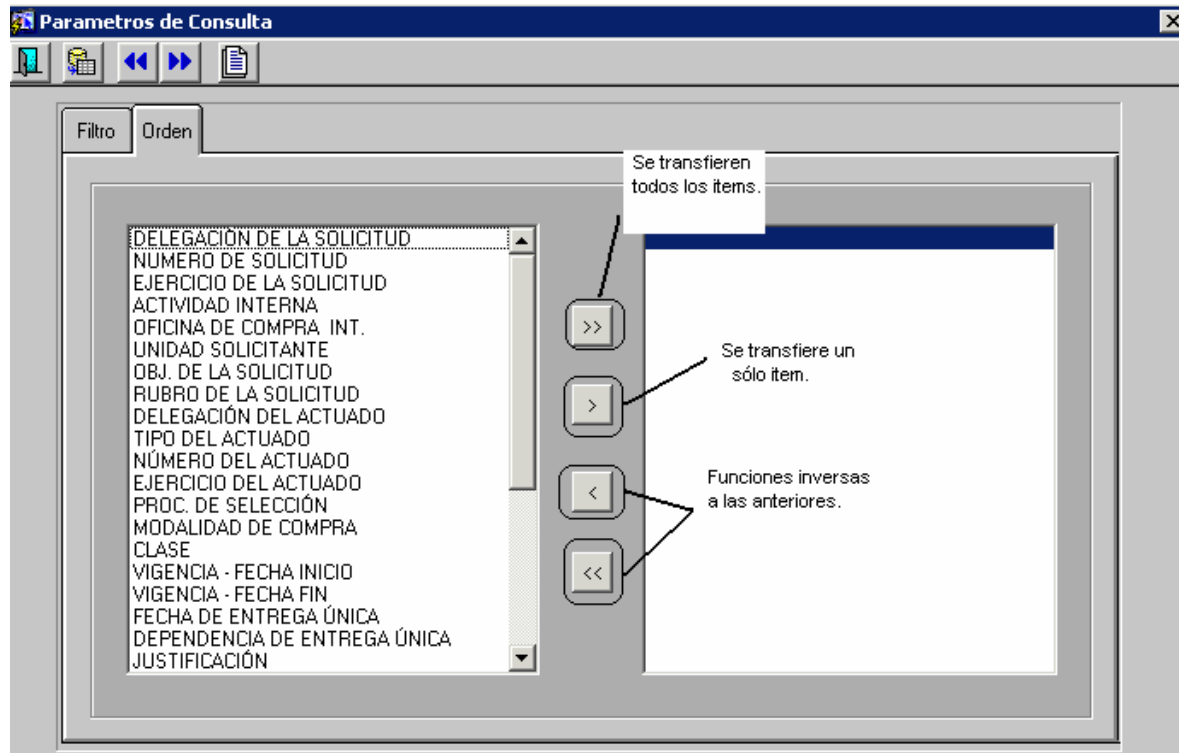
Parametros de Consulta

Filtro
Orden

DELEGACIÓN DE LA SOLICITUD
NUMERO DE SOLICITUD
EJERCICIO DE LA SOLICITUD
ACTIVIDAD INTERNA
OFICINA DE COMPRA INT.
UNIDAD SOLICITANTE
OBJ. DE LA SOLICITUD
RUBRO DE LA SOLICITUD
DELEGACIÓN DEL ACTUADO
TIPO DEL ACTUADO
NÚMERO DEL ACTUADO
EJERCICIO DEL ACTUADO
PROC. DE SELECCIÓN
MODALIDAD DE COMPRA
CLASE
VIGENCIA - FECHA INICIO
VIGENCIA - FECHA FIN
FECHA DE ENTREGA ÚNICA
DEPENDENCIA DE ENTREGA ÚNICA
JUSTIFICACIÓN

Se transfieren todos los items.

>>

Se transfiere un sólo item.

>

Funciones inversas a las anteriores.

<

<<